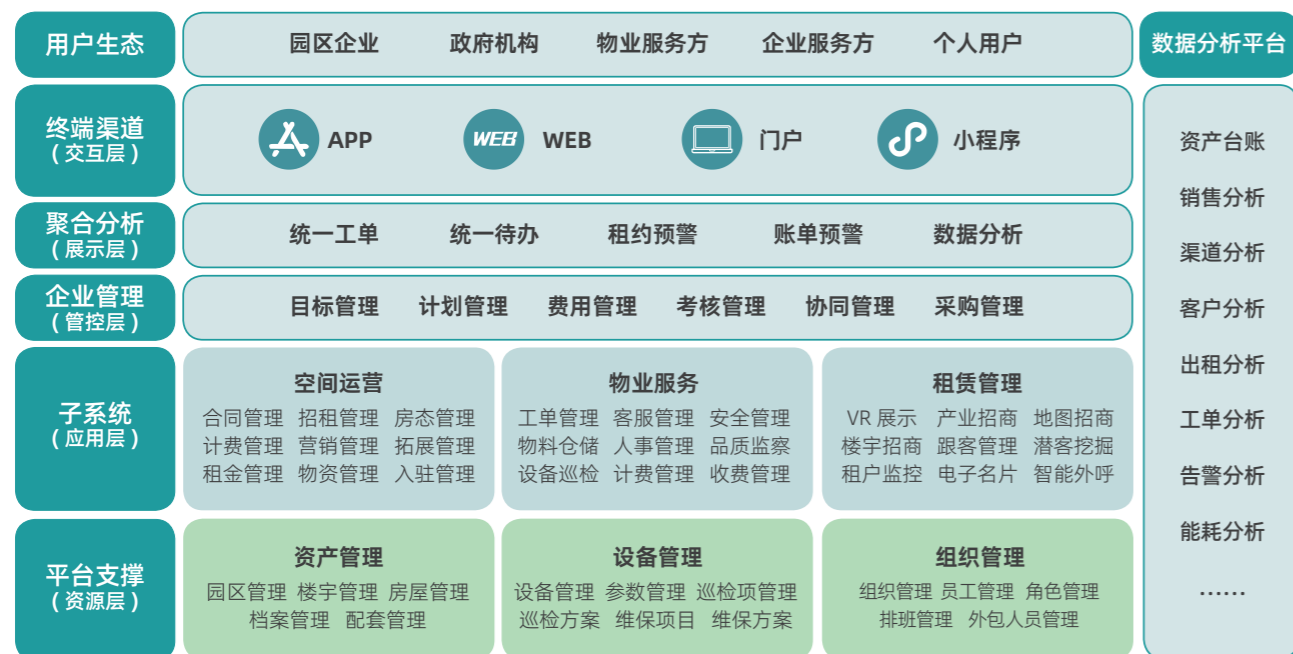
用户生态

园区企业 政府机构 物业服务方 企业服务方 个人用户

终端渠道
（交互层）

APP WEB 门户 小程序

聚合分析
（展示层）

统一工单 统一待办 租约预警 账单预警 数据分析

企业管理
（管控层）

目标管理 计划管理 费用管理 考核管理 协同管理 采购管理

子系统
（应用层）

空间运营
合同管理 招租管理 房态管理
计费管理 营销管理 拓展管理
租金管理 物资管理 入驻管理

物业服务
工单管理 客服管理 安全管理
物料仓储 人事管理 品质监察
设备巡检 计费管理 收费管理

租赁管理
VR 展示 产业招商 地图招商
楼宇招商 跟客管理 潜客挖掘
租户监控 电子名片 智能外呼

平台支撑
（资源层）

资产管理
园区管理 楼宇管理 房屋管理
档案管理 配套管理

设备管理
设备管理 参数管理 巡检项管理
巡检方案 维保项目 维保方案

组织管理
组织管理 员工管理 角色管理
排班管理 外包人员管理

数据分析平台

资产台账
销售分析
渠道分析
客户分析
出租分析
工单分析
告警分析
能耗分析
……